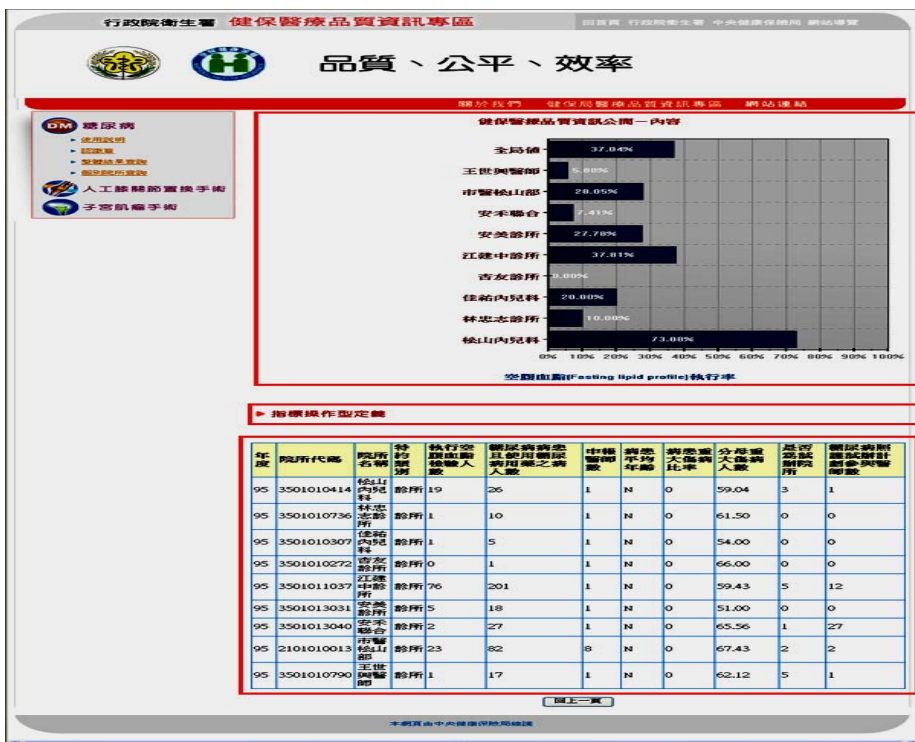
行政院衛生署 健保醫療品質資訊專區

回首頁 行政院衛生署 中央健康保險局 網站導覽

品質、公平、效率

關於我們 健保局醫療品質資訊專區 網站連結

DM 糖尿病
使用說明
認識章
整體結果查詢
個別院所查詢
人工膝關節置換手術
子宮肌瘤手術

健保醫療品質資訊公開一內容

全局值 37.04%
王世興醫師 5.88%
市醫松山部 28.05%
安禾聯合 7.41%
安美診所 27.78%
江建中診所 37.81%
杏友診所 0.00%
佳祐內兒科 20.00%
林忠志診所 10.00%
松山內兒科 73.08%

0% 10% 20% 30% 40% 50% 60% 70% 80% 90% 100%

空腹血脂(Fasting lipid profile)執行率

► 指標操作型定義

| 年度 | 院所代碼 | 院所名稱 | 特約類別 | 執行空腹血脂檢驗人數 | 糖尿病病患且使用糖尿病用藥之病人數 | 中層醫師數 | 病患平均年齡 | 病患重大傷病比率 | 分母重大傷病人數 | 是否為試辦院所 | 糖尿病照護試辦計劃參與醫師數 |
|---|---|---|---|---|---|---|---|---|---|---|---|
| 95 | 3501010414 | 松山內兒科 | 診所 | 19 | 26 | 1 | N | 0 | 59.04 | 3 | 1 |
| 95 | 3501010736 | 林忠志診所 | 診所 | 1 | 10 | 1 | N | 0 | 61.50 | 0 | 0 |
| 95 | 3501010307 | 佳祐內兒科 | 診所 | 1 | 5 | 1 | N | 0 | 54.00 | 0 | 0 |
| 95 | 3501010272 | 杏友診所 | 診所 | 0 | 1 | 1 | N | 0 | 66.00 | 0 | 0 |
| 95 | 3501011037 | 江建中診所 | 診所 | 76 | 201 | 1 | N | 0 | 59.43 | 5 | 12 |
| 95 | 3501013031 | 安美診所 | 診所 | 5 | 18 | 1 | N | 0 | 51.00 | 0 | 0 |
| 95 | 3501013040 | 安禾聯合 | 診所 | 2 | 27 | 1 | N | 0 | 65.56 | 1 | 27 |
| 95 | 2101010013 | 市醫松山部 | 診所 | 23 | 82 | 8 | N | 0 | 67.43 | 2 | 2 |
| 95 | 3501010790 | 王世興醫師 | 診所 | 1 | 17 | 1 | N | 0 | 62.12 | 5 | 1 |

回上一頁

本網頁由中央健康保險局維護